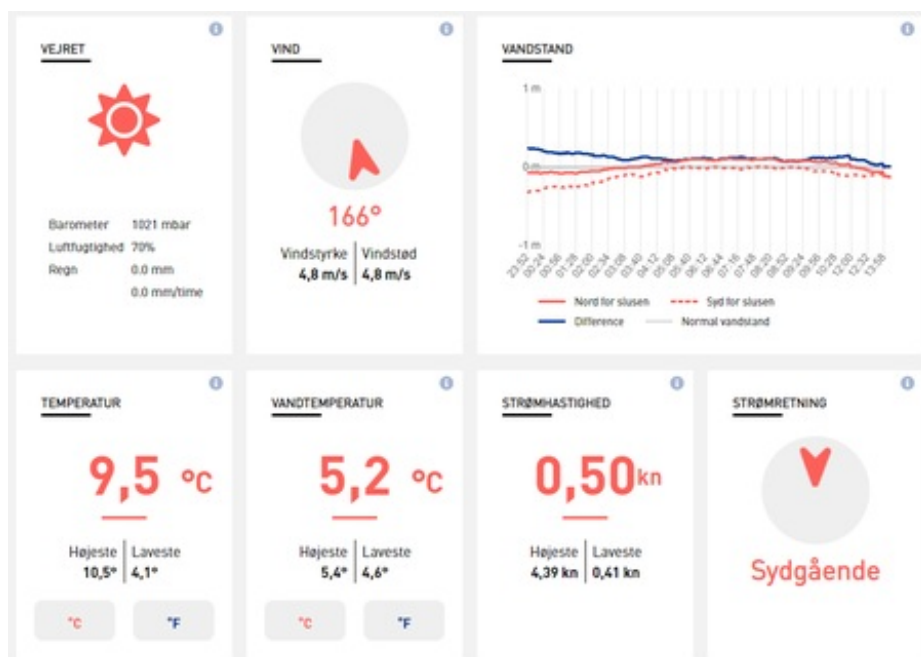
VEJRET

Barometer 1021 mbar
Luftfugtighed 70%
Regn 0.0 mm
0.0 mm/time

VIND

166°

| Vindstyrke | Vindstød |
|---|---|
| 4,8 m/s | 4,8 m/s |

VANDSTAND

1 m
0 m
-1 m
23:52 00:24 00:56 01:28 02:00 02:34 03:08 03:40 04:12 05:08 05:40 06:12 06:44 07:16 07:48 08:20 08:52 09:24 09:56 10:28 12:00 12:32 13:58

Nord for slusen
Syd for slusen
Difference
Normal vandstand

TEMPERATUR

9,5 °C

| Højeste | Laveste |
|---|---|
| 10,5° | 4,1° |

°C °F

VANDTEMPERATUR

5,2 °C

| Højeste | Laveste |
|---|---|
| 5,4° | 4,6° |

°C °F

STRØMHASTIGHED

0,50kn

| Højeste | Laveste |
|---|---|
| 4,39 kn | 0,41 kn |

STRØMRETNING

Sydgående